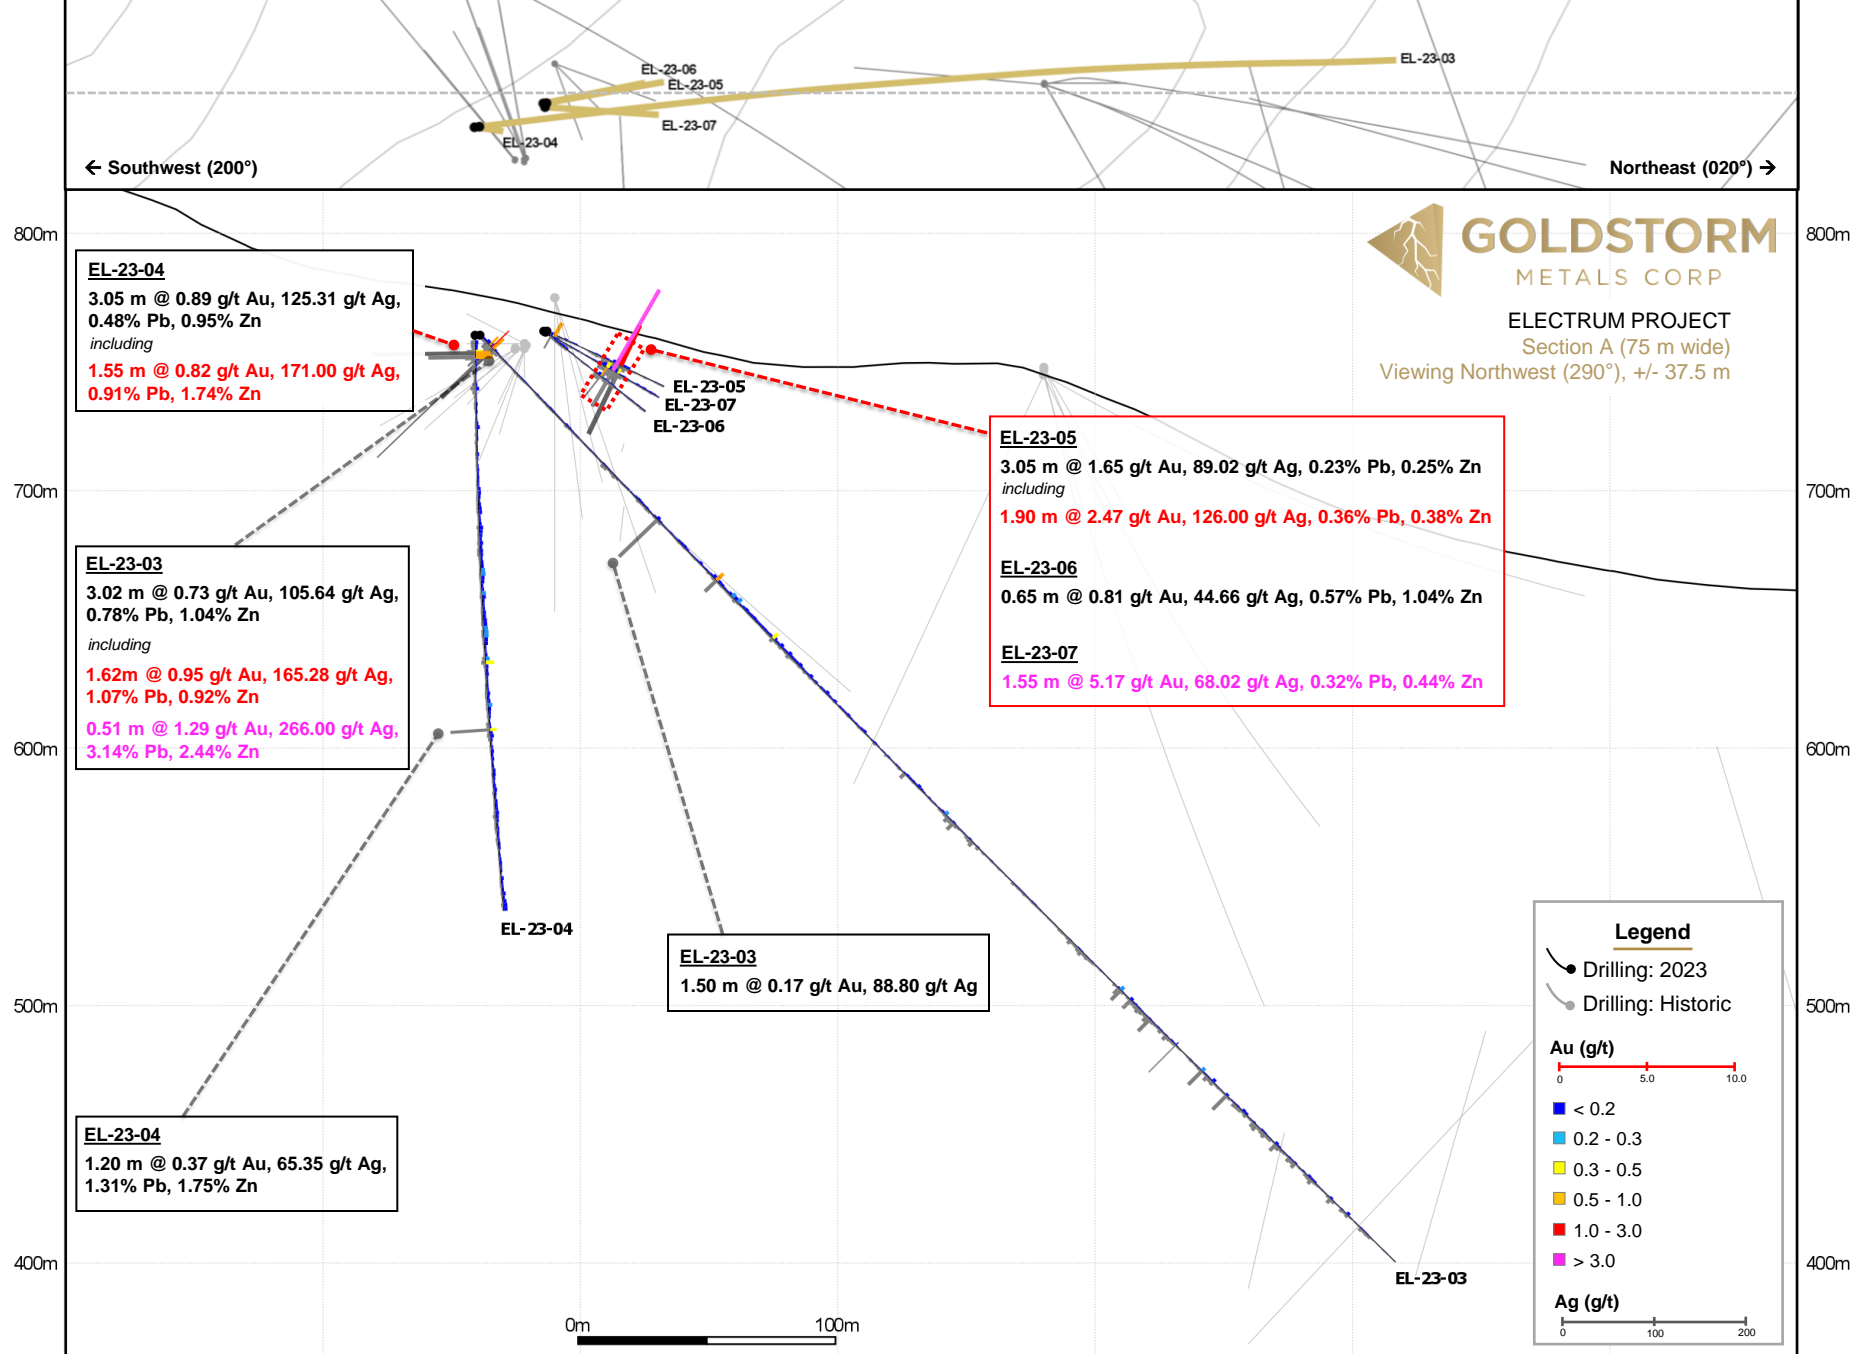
EL-23-06
EL-23-05
EL-23-03
EL-23-07
EL-23-04
← Southwest (200°)
Northeast (020°) →

800m
800m
700m
700m
600m
600m
500m
500m
400m
400m

GOLDSTORM
METALS CORP
ELECTRUM PROJECT
Section A (75 m wide)
Viewing Northwest (290°), +/- 37.5 m

EL-23-04
3.05 m @ 0.89 g/t Au, 125.31 g/t Ag, 0.48% Pb, 0.95% Zn
including
1.55 m @ 0.82 g/t Au, 171.00 g/t Ag, 0.91% Pb, 1.74% Zn

EL-23-05
EL-23-07
EL-23-06

EL-23-05
3.05 m @ 1.65 g/t Au, 89.02 g/t Ag, 0.23% Pb, 0.25% Zn
including
1.90 m @ 2.47 g/t Au, 126.00 g/t Ag, 0.36% Pb, 0.38% Zn

EL-23-06
0.65 m @ 0.81 g/t Au, 44.66 g/t Ag, 0.57% Pb, 1.04% Zn

EL-23-07
1.55 m @ 5.17 g/t Au, 68.02 g/t Ag, 0.32% Pb, 0.44% Zn

EL-23-03
3.02 m @ 0.73 g/t Au, 105.64 g/t Ag, 0.78% Pb, 1.04% Zn
including
1.62m @ 0.95 g/t Au, 165.28 g/t Ag, 1.07% Pb, 0.92% Zn
0.51 m @ 1.29 g/t Au, 266.00 g/t Ag, 3.14% Pb, 2.44% Zn

EL-23-04

EL-23-03
1.50 m @ 0.17 g/t Au, 88.80 g/t Ag

EL-23-04
1.20 m @ 0.37 g/t Au, 65.35 g/t Ag, 1.31% Pb, 1.75% Zn

EL-23-03

0m
100m

Legend
Drilling: 2023
Drilling: Historic
Au (g/t)
0
5.0
10.0
< 0.2
0.2 - 0.3
0.3 - 0.5
0.5 - 1.0
1.0 - 3.0
> 3.0
Ag (g/t)
0
100
200